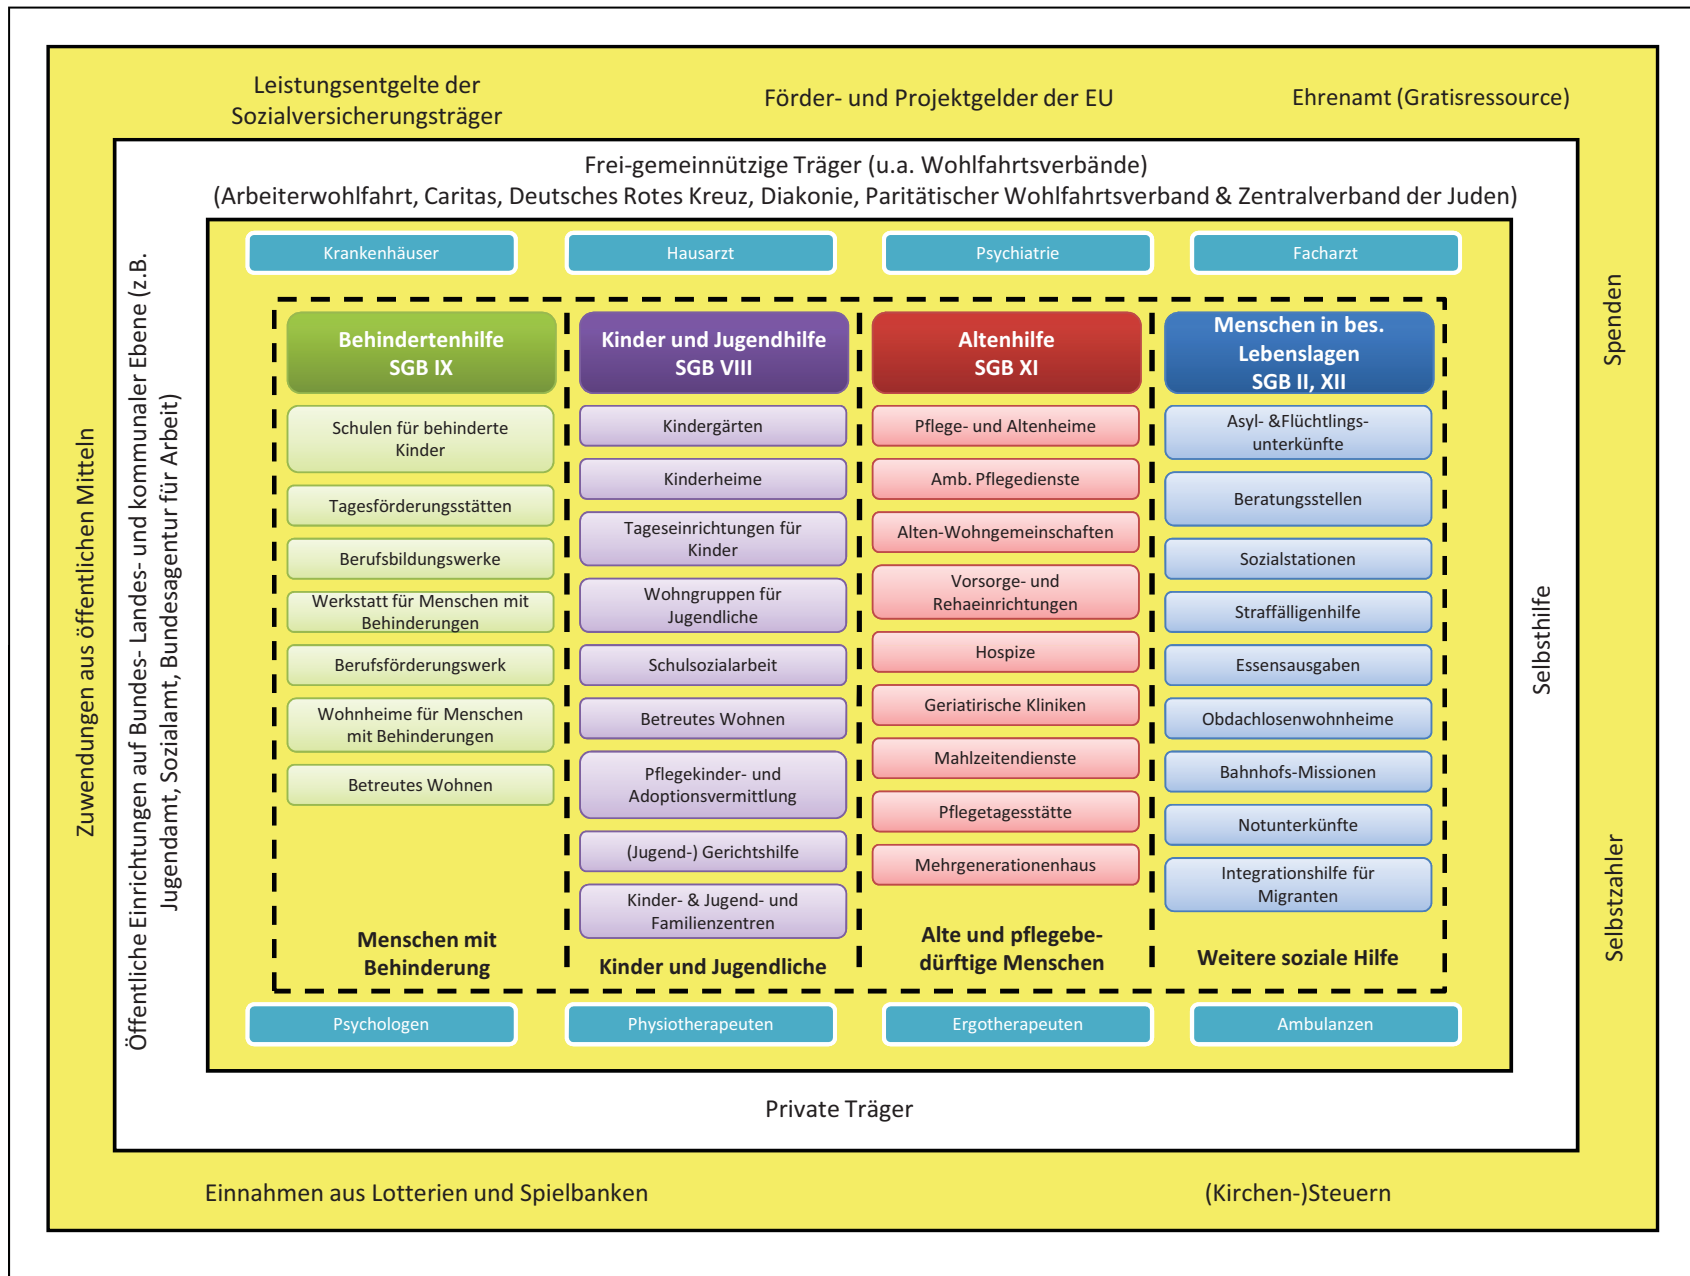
Leistungsentgelte der Sozialversicherungsträger

Förder- und Projektgelder der EU

Ehrenamt (Gratisressource)

Frei-gemeinnützige Träger (u.a. Wohlfahrtsverbände)
(Arbeiterwohlfahrt, Caritas, Deutsches Rotes Kreuz, Diakonie, Paritätischer Wohlfahrtsverband & Zentralverband der Juden)

Zuwendungen aus öffentlichen Mitteln

Öffentliche Einrichtungen auf Bundes- Landes- und kommunaler Ebene (z.B. Jugendamt, Sozialamt, Bundesagentur für Arbeit)

Krankenhäuser

Hausarzt

Psychiatrie

Facharzt

Behindertenhilfe
SGB IX

Schulen für behinderte Kinder

Tagesförderungsstätten

Berufsbildungswerke

Werkstatt für Menschen mit Behinderungen

Berufsförderungswerk

Wohnheime für Menschen mit Behinderungen

Betreutes Wohnen

Menschen mit Behinderung

Kinder und Jugendhilfe
SGB VIII

Kindergärten

Kinderheime

Tageseinrichtungen für Kinder

Wohngruppen für Jugendliche

Schulsozialarbeit

Betreutes Wohnen

Pflegekinder- und Adoptionsvermittlung

(Jugend-) Gerichtshilfe

Kinder- & Jugend- und Familienzentren

Kinder und Jugendliche

Altenhilfe
SGB XI

Pflege- und Altenheime

Amb. Pflegedienste

Alten-Wohngemeinschaften

Vorsorge- und Rehaeinrichtungen

Hospize

Geriatirische Kliniken

Mahlzeitendienste

Pflegetagesstätte

Mehrgenerationenhaus

Alte und pflegebedürftige Menschen

Menschen in bes. Lebenslagen
SGB II, XII

Asyl- &Flüchtlingsunterkünfte

Beratungsstellen

Sozialstationen

Straffälligenhilfe

Essensausgaben

Obdachlosenwohnheime

Bahnhofs-Missionen

Notunterkünfte

Integrationshilfe für Migranten

Weitere soziale Hilfe

Spenden

Selbsthilfe

Selbstzahler

Psychologen

Physiotherapeuten

Ergotherapeuten

Ambulanzen

Private Träger

Einnahmen aus Lotterien und Spielbanken

(Kirchen-)Steuern